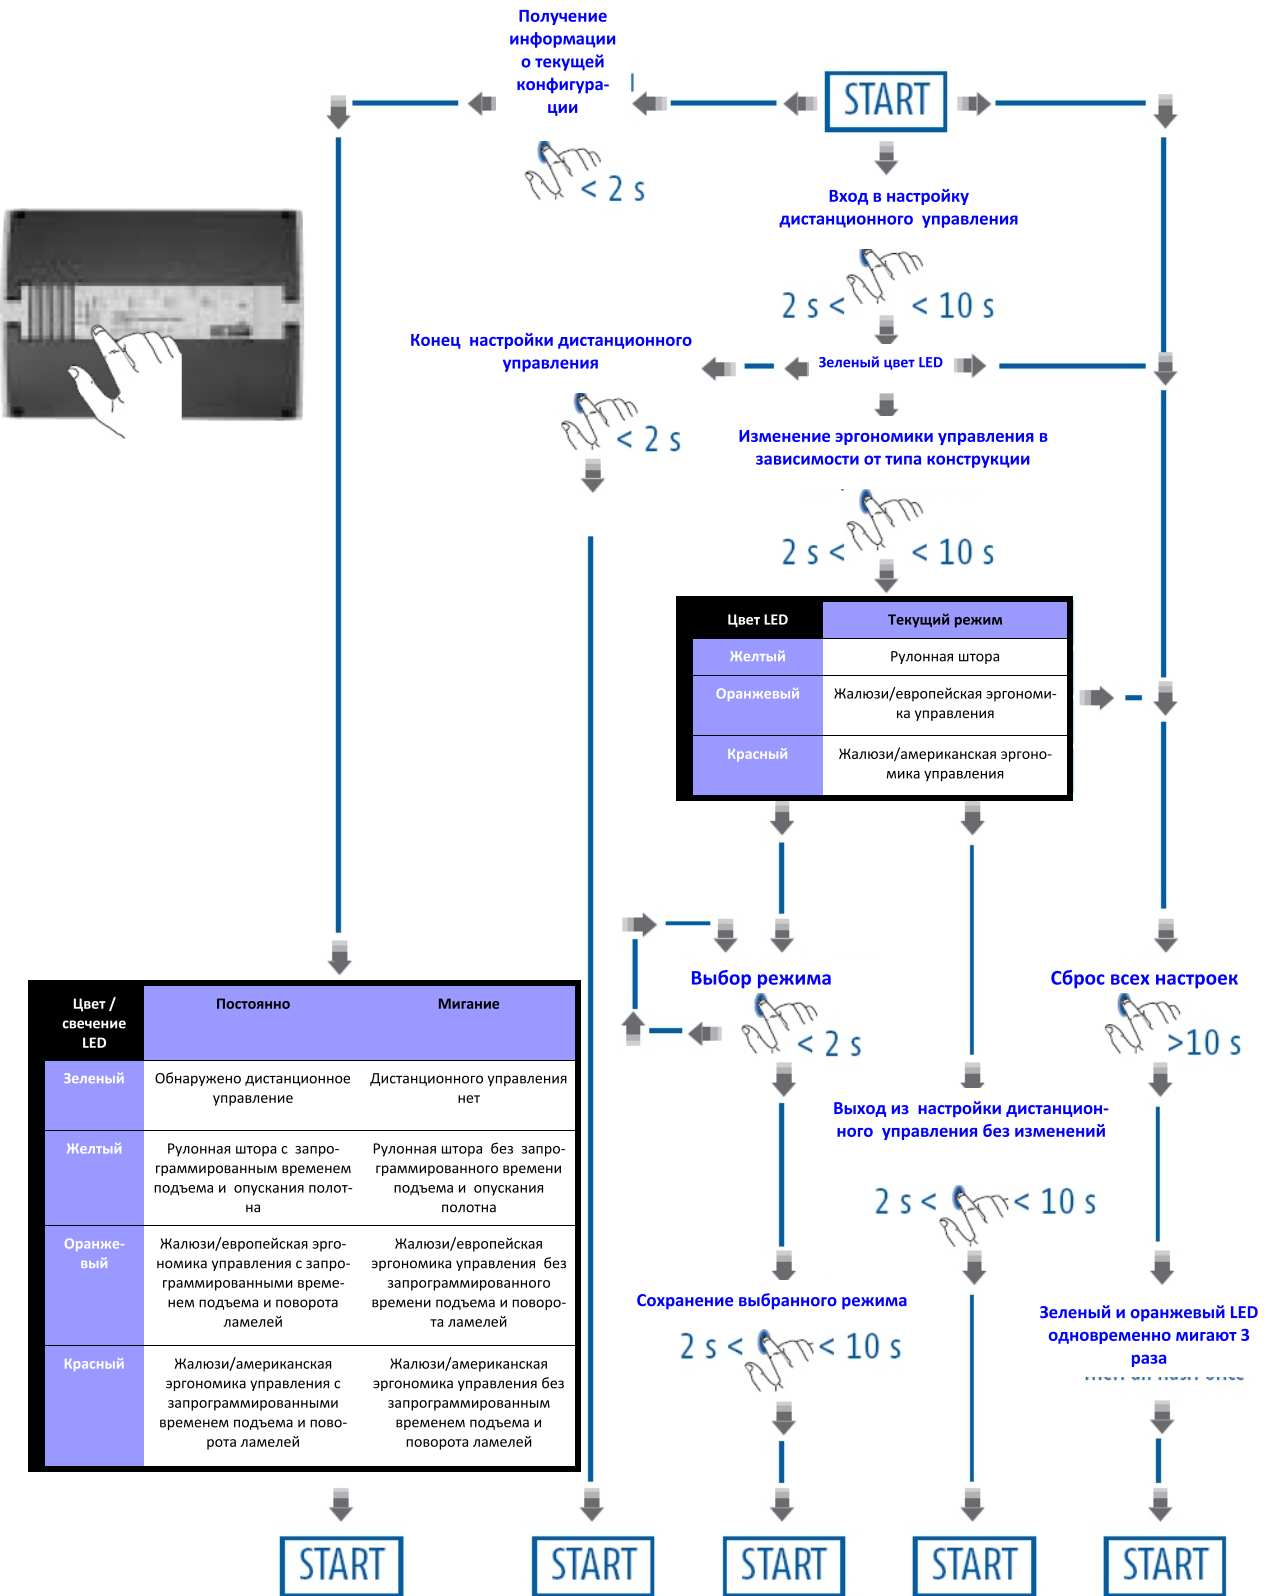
Получение информации о текущей конфигурации

START

< 2 s

Вход в настройку дистанционного управления

2 s < < 10 s

Конец настройки дистанционного управления

Зеленый цвет LED

< 2 s

Изменение эргономики управления в зависимости от типа конструкции

2 s < < 10 s

| Цвет LED | Текущий режим |
|---|---|
| Желтый | Рулонная штора |
| Оранжевый | Жалюзи/европейская эргономика управления |
| Красный | Жалюзи/американская эргономика управления |

Выбор режима

< 2 s

Сброс всех настроек

>10 s

| Цвет / свечение LED | Постоянно | Мигание |
|---|---|---|
| Зеленый | Обнаружено дистанционное управление | Дистанционного управления нет |
| Желтый | Рулонная штора с запрограммированным временем подъема и опускания полотна | Рулонная штора без запрограммированного времени подъема и опускания полотна |
| Оранжевый | Жалюзи/европейская эргономика управления с запрограммированными временем подъема и поворота ламелей | Жалюзи/европейская эргономика управления без запрограммированного времени подъема и поворота ламелей |
| Красный | Жалюзи/американская эргономика управления с запрограммированными временем подъема и поворота ламелей | Жалюзи/американская эргономика управления без запрограммированными временем подъема и поворота ламелей |

Выход из настройки дистанционного управления без изменений

2 s < < 10 s

Сохранение выбранного режима

2 s < < 10 s

Зеленый и оранжевый LED одновременно мигают 3 раза

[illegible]

START

START

START

START

START